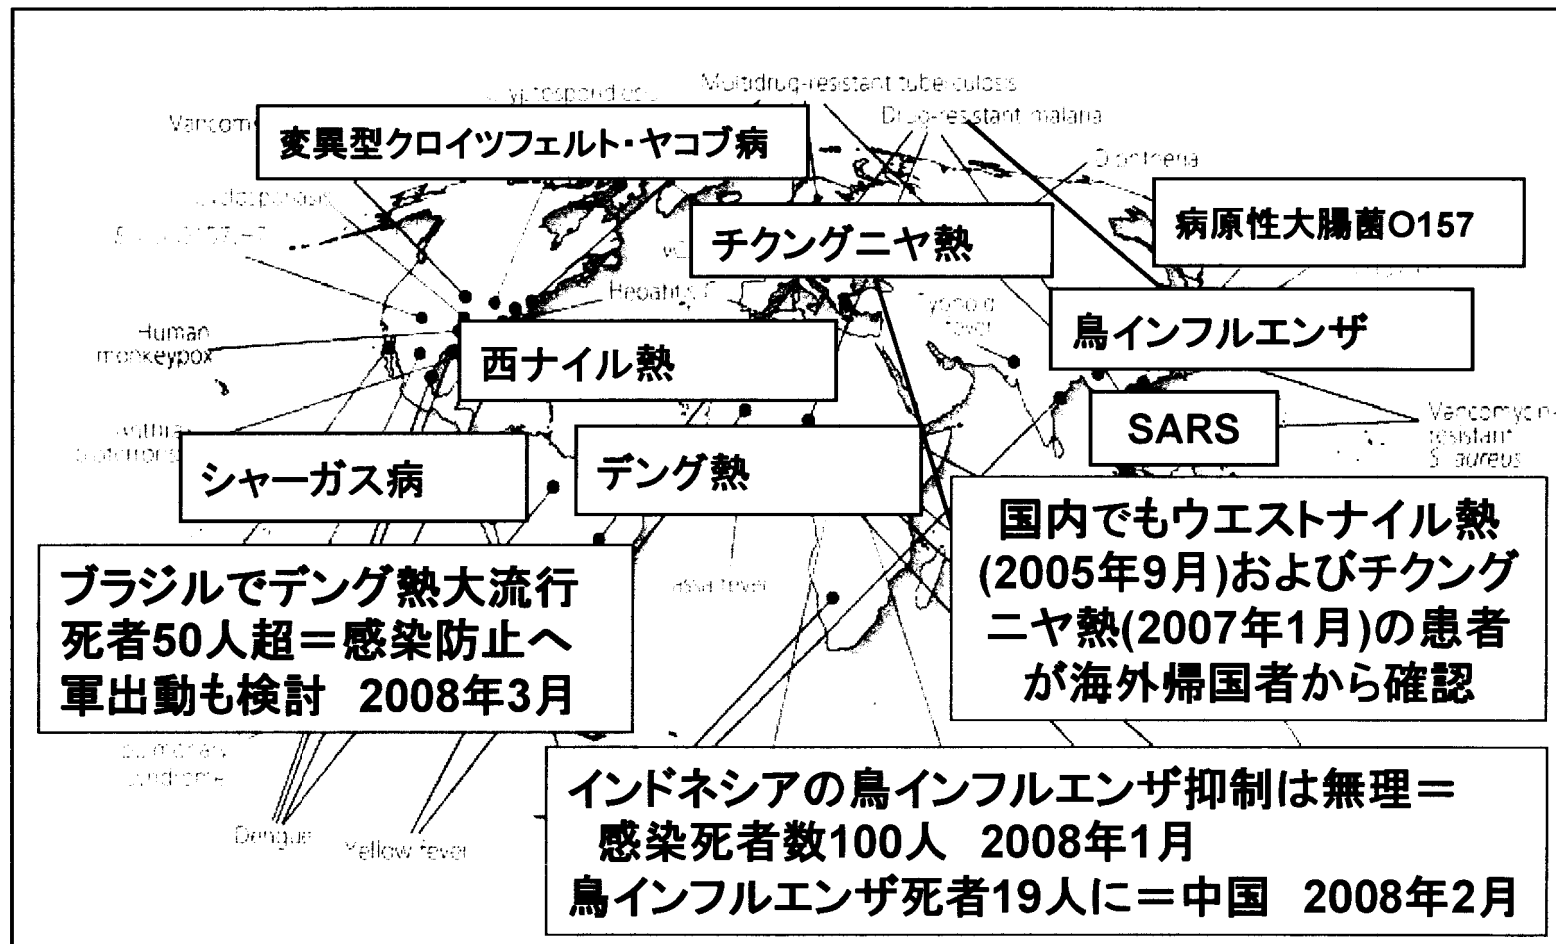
Multidrug-resistant tuberculosis

Drug-resistant malaria

Diphtheria

Vancom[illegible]

変異型クロイツフェルト・ヤコブ病

病原性大腸菌O157

チクングニヤ熱

Hepatitis C

Human monkeypox

西ナイル熱

鳥インフルエンザ

Typhoid fever

SARS

Vancomycin-resistant S. aureus

シャーガス病

デング熱

国内でもウエストナイル熱(2005年9月)およびチクングニヤ熱(2007年1月)の患者が海外帰国者から確認

ブラジルでデング熱大流行
死者50人超＝感染防止へ
軍出動も検討　2008年3月

Lassa fever

Dengue

Yellow fever

インドネシアの鳥インフルエンザ抑制は無理＝
感染死者数100人　2008年1月
鳥インフルエンザ死者19人に＝中国　2008年2月